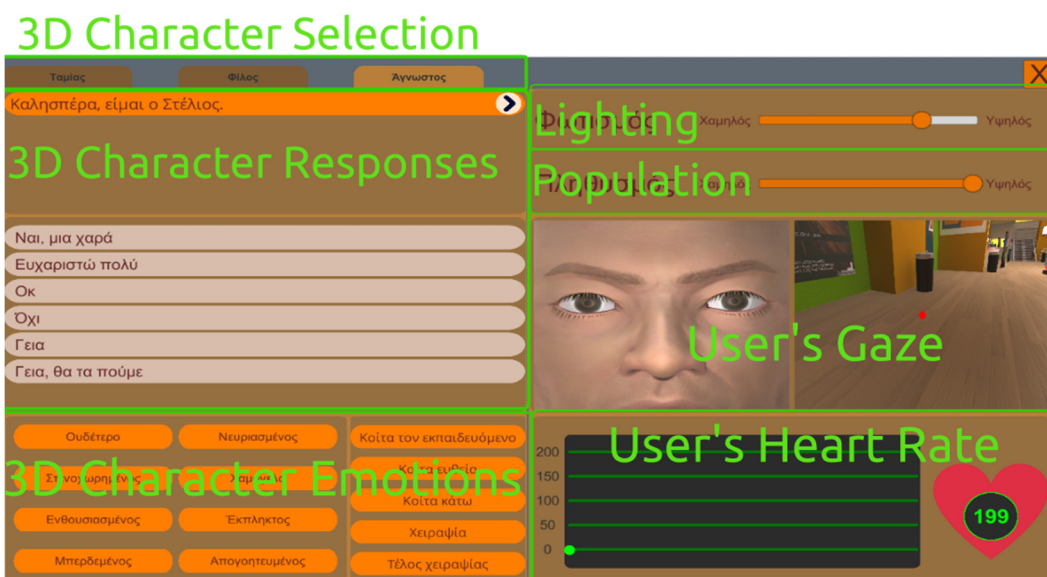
3D Character Selection

Ταμίας
Φίλος
Άγνωστος

X

Καλησπέρα, είμαι ο Στέλιος.

3D Character Responses

Lighting
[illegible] Χαμηλός Υψηλός

Population
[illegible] Υψηλός

Ναι, μια χαρά
Ευχαριστώ πολύ
Οκ
Όχι
Γεια
Γεια, θα τα πούμε

User's Gaze

Ουδέτερο
Νευριασμένος
Κοίτα τον εκπαιδευόμενο
3D Character Emotions
Στενοχωρημένος
Χαρούμενος
Κοίτα ευθεία
Κοίτα κάτω
Ενθουσιασμένος
Έκπληκτος
Χειραψία
Μπερδεμένος
Απογοητευμένος
Τέλος χειραψίας

User's Heart Rate
200
150
100
50
0
199